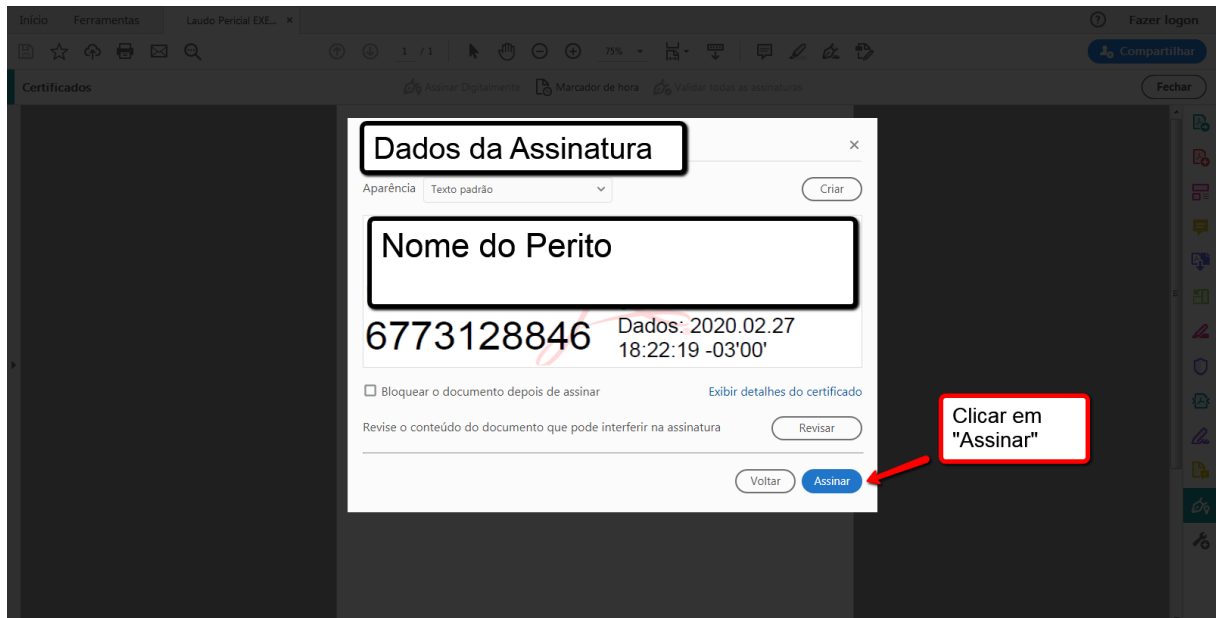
Início Ferramentas Laudo Pericial EXE... ×

? Fazer logon

1 / 1 75%

Compartilhar

Certificados

Assinar Digitalmente Marcador de hora Validar todas as assinaturas

Fechar

Dados da Assinatura

×

Aparência Texto padrão

Criar

Nome do Perito

6773128846 Dados: 2020.02.27 18:22:19 -03'00'

Bloquear o documento depois de assinar

Exibir detalhes do certificado

Revise o conteúdo do documento que pode interferir na assinatura

Revisar

Voltar Assinar

Clicar em "Assinar"